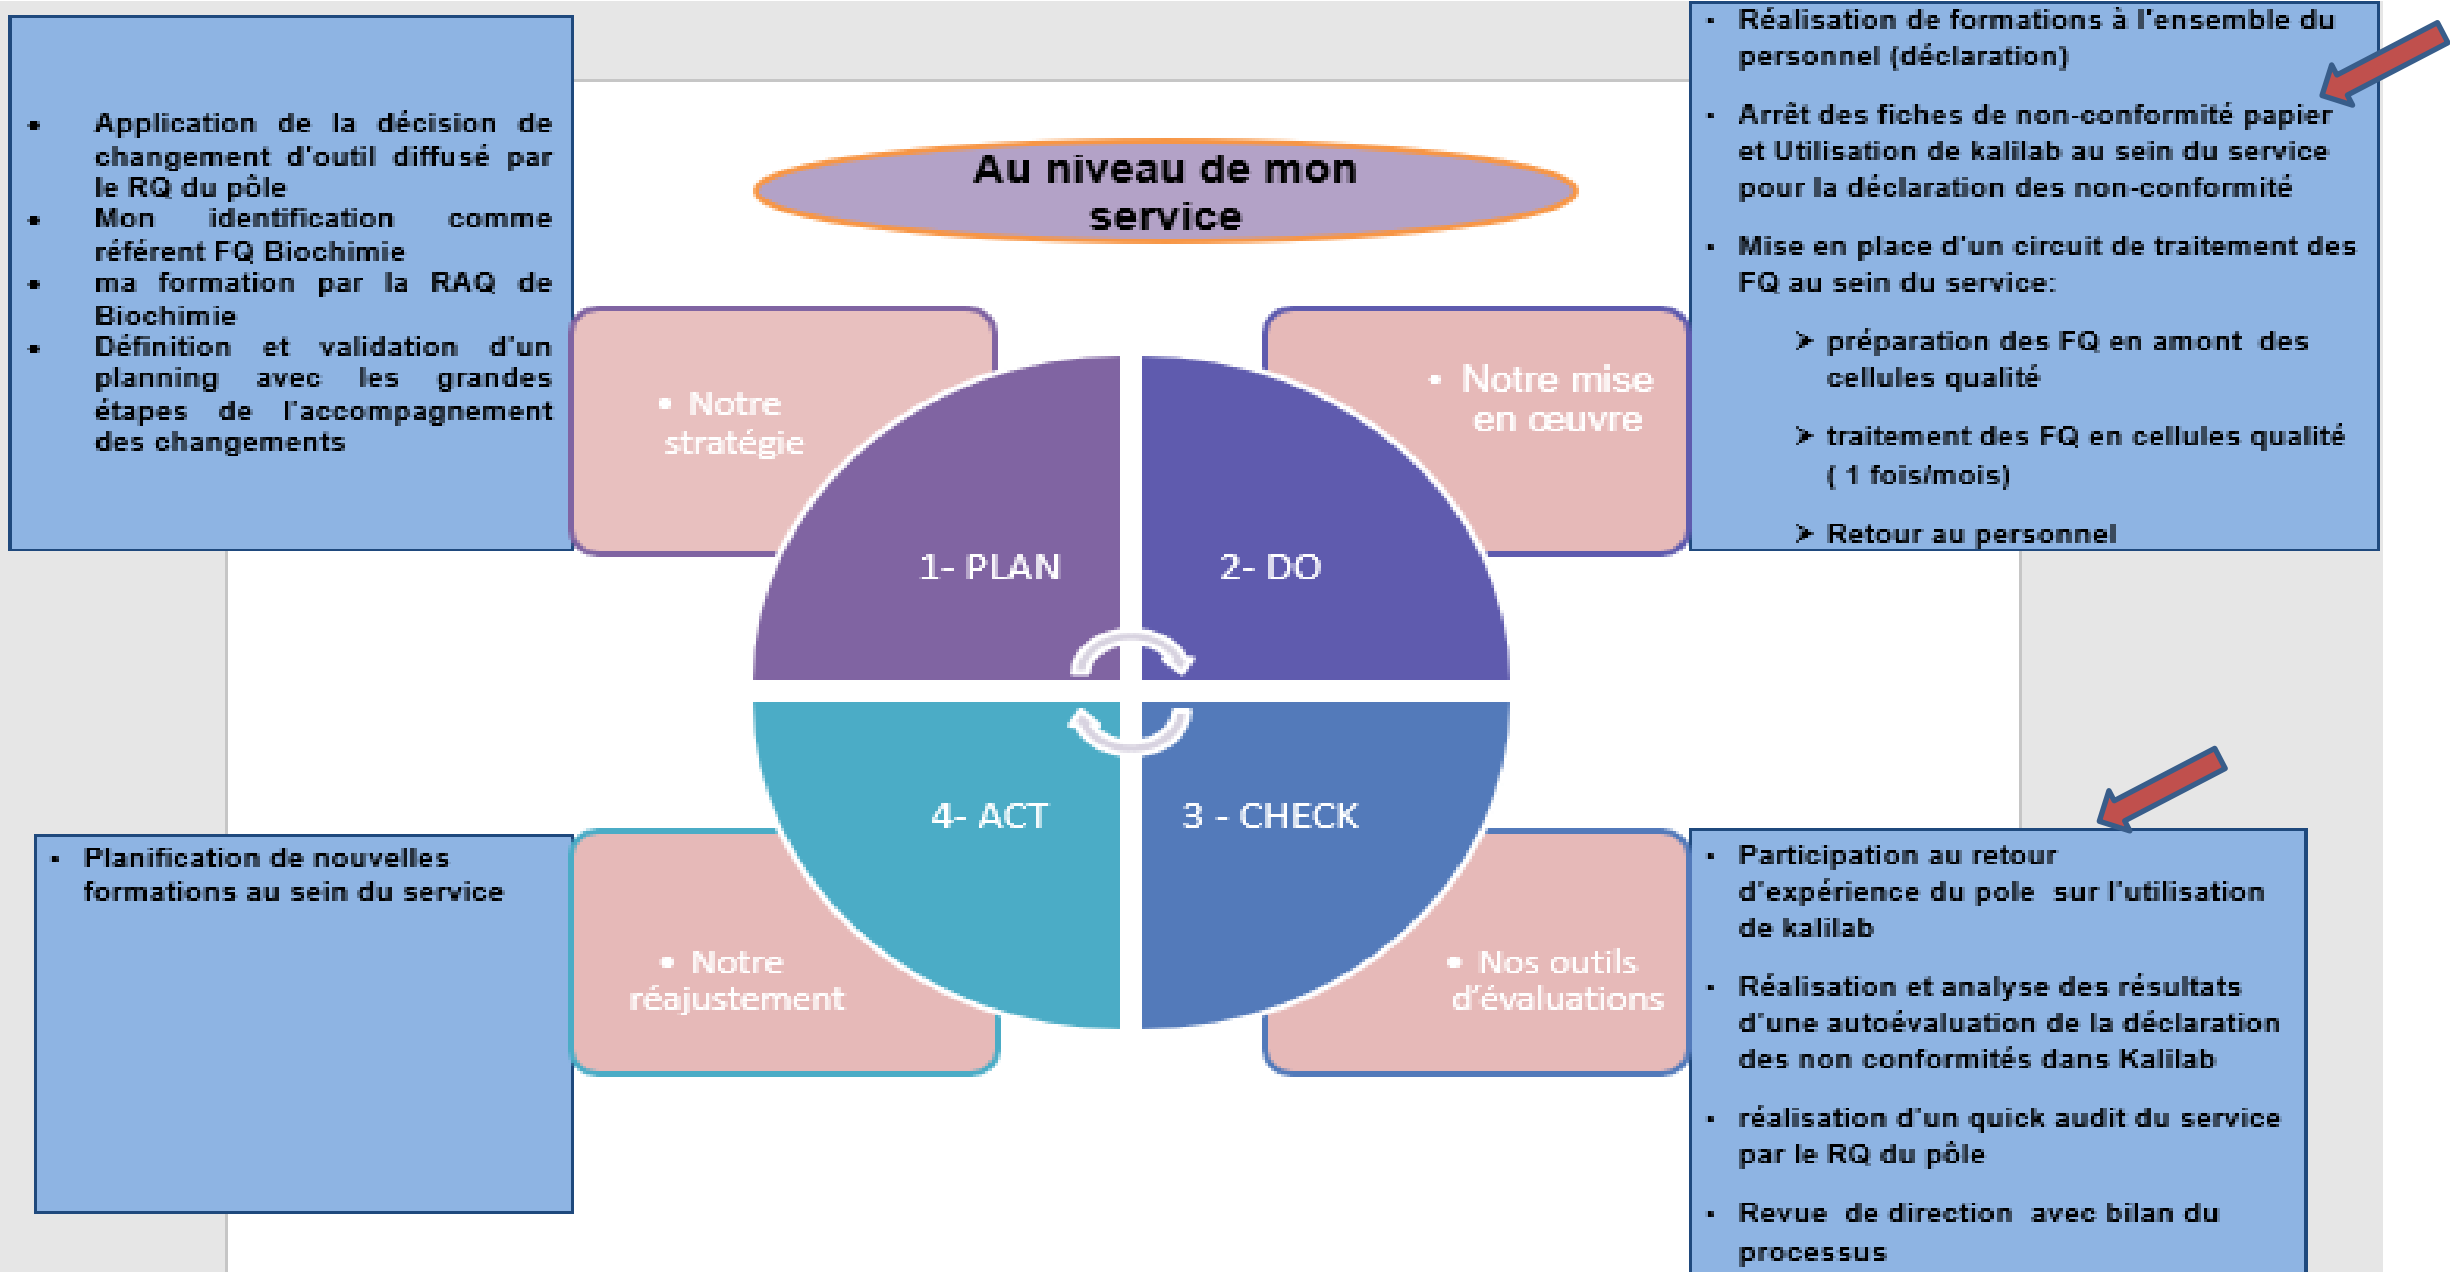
- Application de la décision de changement d'outil diffusé par le RQ du pôle
- Mon identification comme référent FQ Biochimie
- ma formation par la RAQ de Biochimie
- Définition et validation d'un planning avec les grandes étapes de l'accompagnement des changements

Au niveau de mon service

- Réalisation de formations à l'ensemble du personnel (déclaration)
- Arrêt des fiches de non-conformité papier et Utilisation de kalilab au sein du service pour la déclaration des non-conformité
- Mise en place d'un circuit de traitement des FQ au sein du service:
  - préparation des FQ en amont des cellules qualité
  - traitement des FQ en cellules qualité ( 1 fois/mois)
  - Retour au personnel

- Notre stratégie

- Notre mise en œuvre

1- PLAN

2- DO

4- ACT

3 - CHECK

- Notre réajustement

- Nos outils d'évaluations

- Planification de nouvelles formations au sein du service

- Participation au retour d'expérience du pole sur l'utilisation de kalilab
- Réalisation et analyse des résultats d'une autoévaluation de la déclaration des non conformités dans Kalilab
- réalisation d'un quick audit du service par le RQ du pôle
- Revue de direction avec bilan du processus